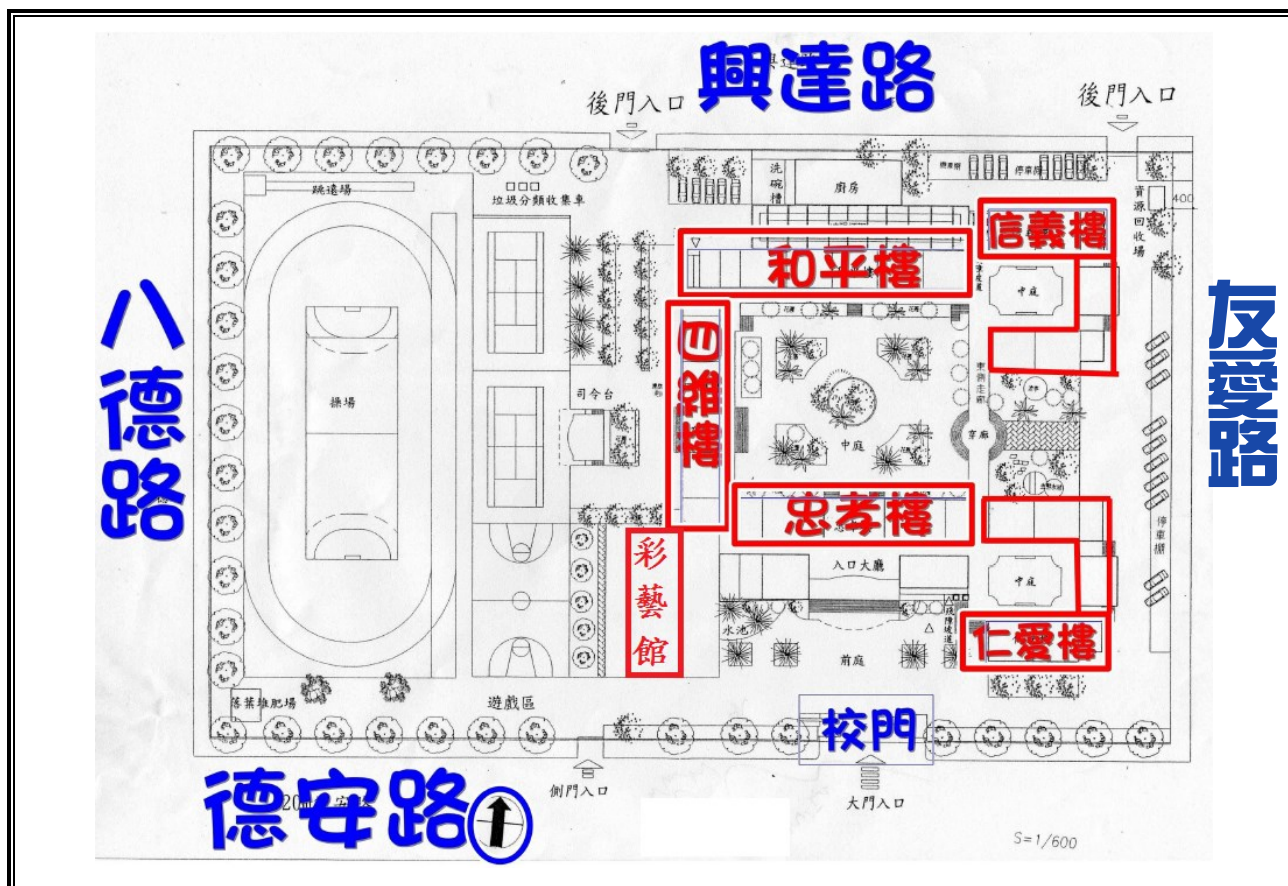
興達路

後門入口

後門入口

八德路

友愛路

德安路

跳遠場

垃圾分類收集車

洗碗槽

廚房

信義樓

資源回收場

和平樓

中庭

四維樓

操場

司令台

中庭

亭廊

忠孝樓

彩藝館

入口大廳

中庭

停車棚

水池

前庭

仁愛樓

落葉堆肥場

遊戲區

校門

側門入口

大門入口

S=1/600